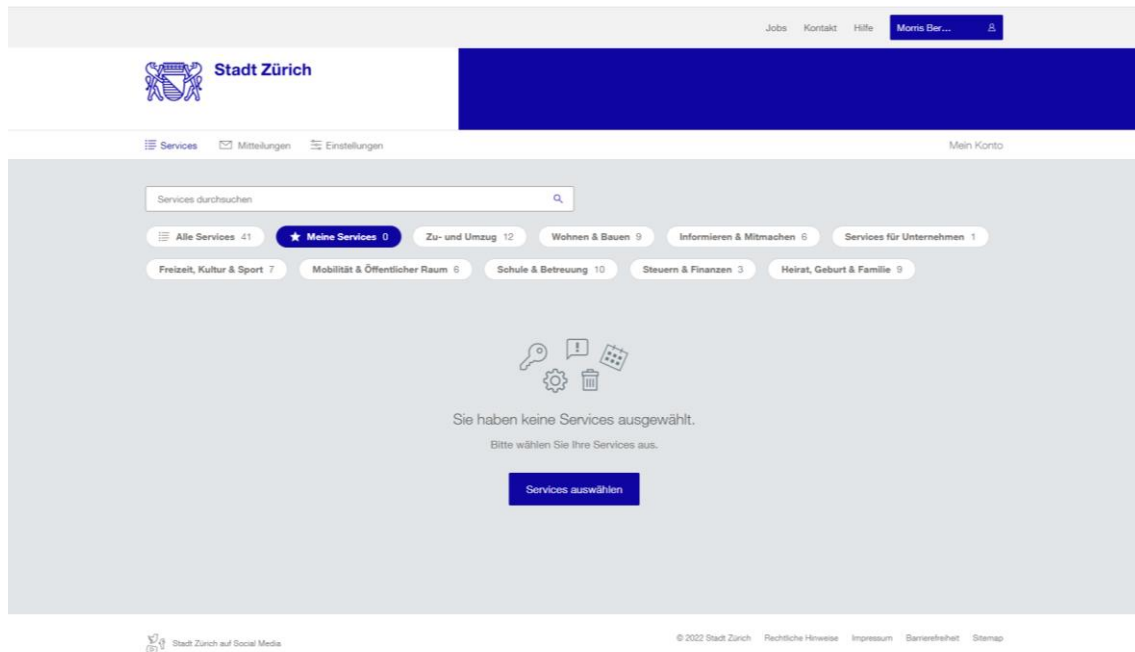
Jobs Kontakt Hilfe Morris Ber...

Stadt Zürich

Services Mitteilungen Einstellungen

Mein Konto

Services durchsuchen

Alle Services 41
Meine Services 0
Zu- und Umzug 12
Wohnen & Bauen 9
Informieren & Mitmachen 6
Services für Unternehmen 1
Freizeit, Kultur & Sport 7
Mobilität & Öffentlicher Raum 6
Schule & Betreuung 10
Steuern & Finanzen 3
Heirat, Geburt & Familie 9

Sie haben keine Services ausgewählt.

Bitte wählen Sie Ihre Services aus.

Services auswählen

Stadt Zürich auf Social Media

© 2022 Stadt Zürich Rechtliche Hinweise Impressum Barrierefreiheit Sitemap